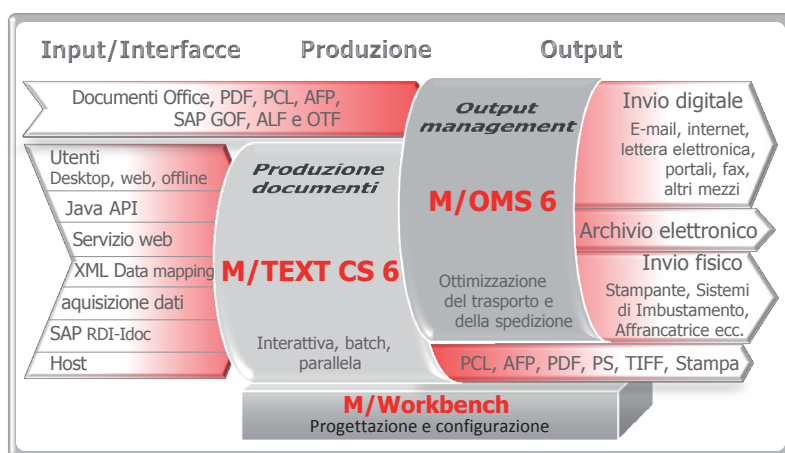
Input/Interfacce Produzione Output

Documenti Office, PDF, PCL, AFP, SAP GOF, ALF e OTF

Output management

M/OMS 6

Ottimizzazione del trasporto e della spedizione

Invio digitale
E-mail, internet, lettera elettronica, portali, fax, altri mezzi

Archivio elettronico

Invio fisico
Stampante, Sistemi di Imbustamento, Affrancatrice ecc.

Utenti
Desktop, web, offline

Java API

Servizio web

XML Data mapping

aquisizione dati

SAP RDI-Idoc

Host

Produzione documenti

M/TEXT CS 6

Interattiva, batch, parallela

PCL, AFP, PDF, PS, TIFF, Stampa

M/Workbench
Progettazione e configurazione